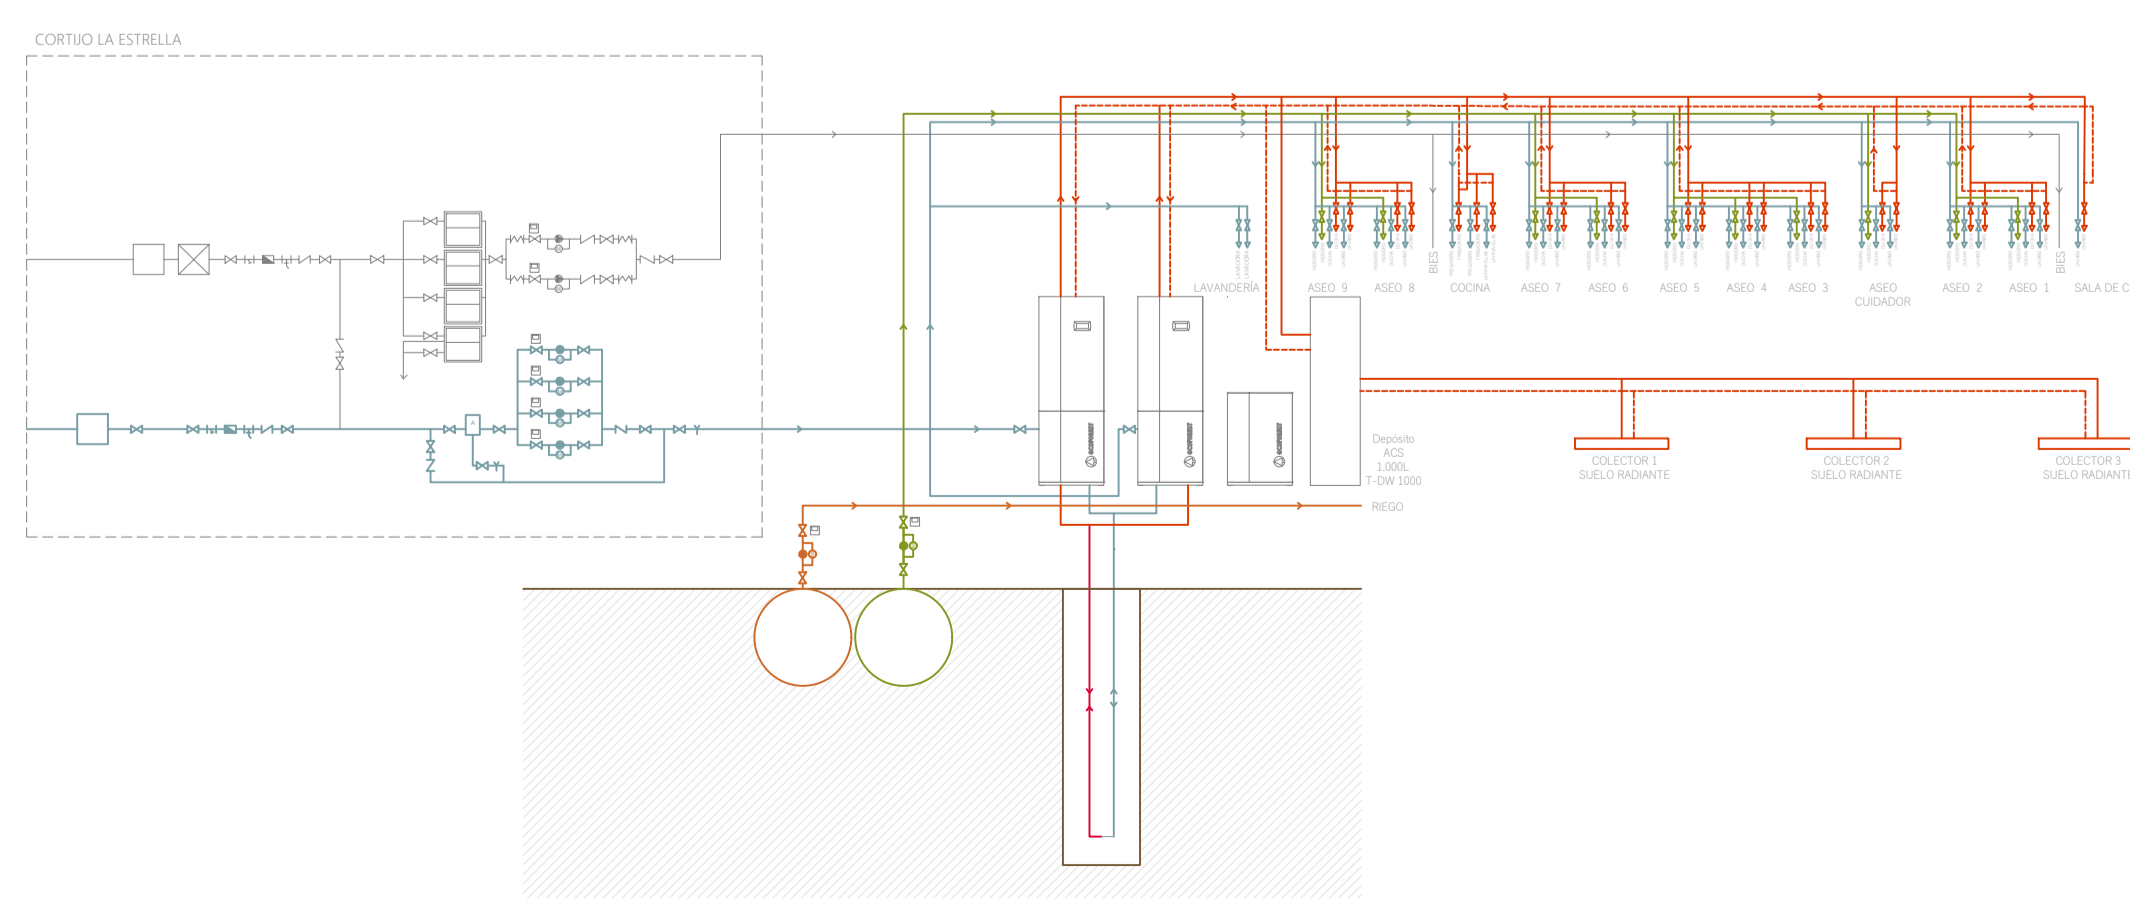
CORTIJO LA ESTRELLA

LAVANDERÍA

ASEO 9

ASEO 8

BIES

COCINA

ASEO 7

ASEO 6

ASEO 5

ASEO 4

ASEO 3

ASEO CUIDADOR

ASEO 2

ASEO 1

BIES

SALA DE C

Depósito ACS 1.000L T-DW 1000

RIEGO

COLECTOR 1 SUELO RADIANTE

COLECTOR 2 SUELO RADIANTE

COLECTOR 3 SUELO RADIANTE